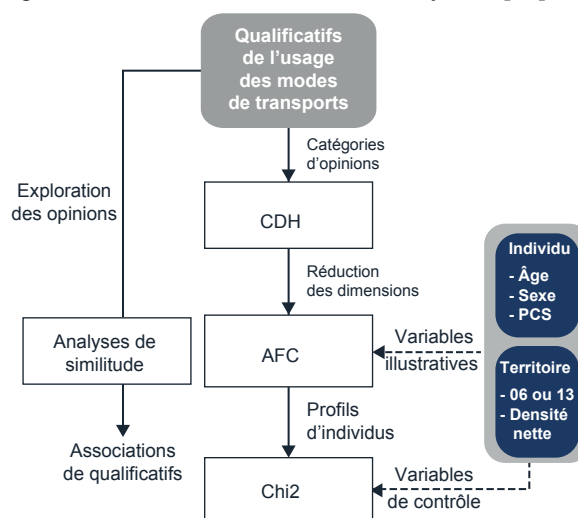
Qualificatifs de l'usage des modes de transports

Catégories d'opinions

Exploration des opinions

CDH

Réduction des dimensions

Individu
- Âge
- Sexe
- PCS

Analyses de similitude

AFC

Variables illustratives

Territoire
- 06 ou 13
- Densité nette

Profils d'individus

Associations de qualificatifs

Chi2

Variables de contrôle